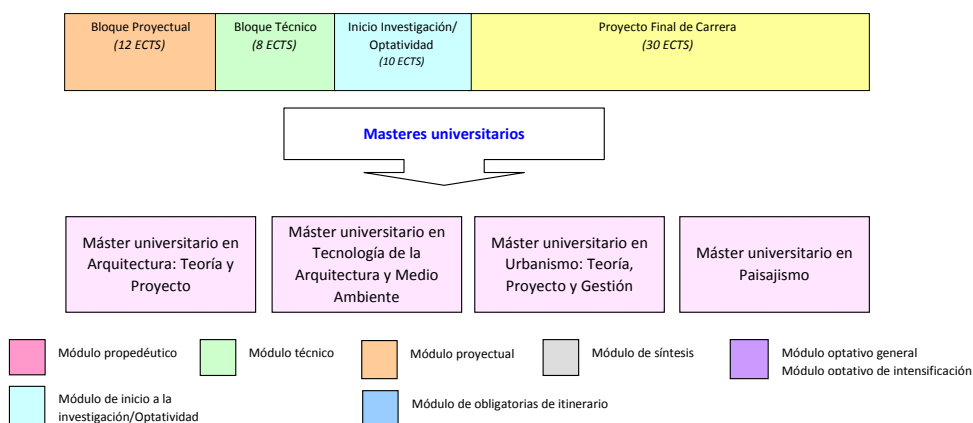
| Bloque Proyectual *(12 ECTS)* | Bloque Técnico *(8 ECTS)* | Inicio Investigación/ Optatividad *(10 ECTS)* | Proyecto Final de Carrera *(30 ECTS)* |
|---|---|---|---|

Masteres universitarios

Máster universitario en Arquitectura: Teoría y Proyecto

Máster universitario en Tecnología de la Arquitectura y Medio Ambiente

Máster universitario en Urbanismo: Teoría, Proyecto y Gestión

Máster universitario en Paisajismo

Módulo propedéutico

Módulo técnico

Módulo proyectual

Módulo de síntesis

Módulo optativo general
Módulo optativo de intensificación

Módulo de inicio a la investigación/Optatividad

Módulo de obligatorias de itinerario